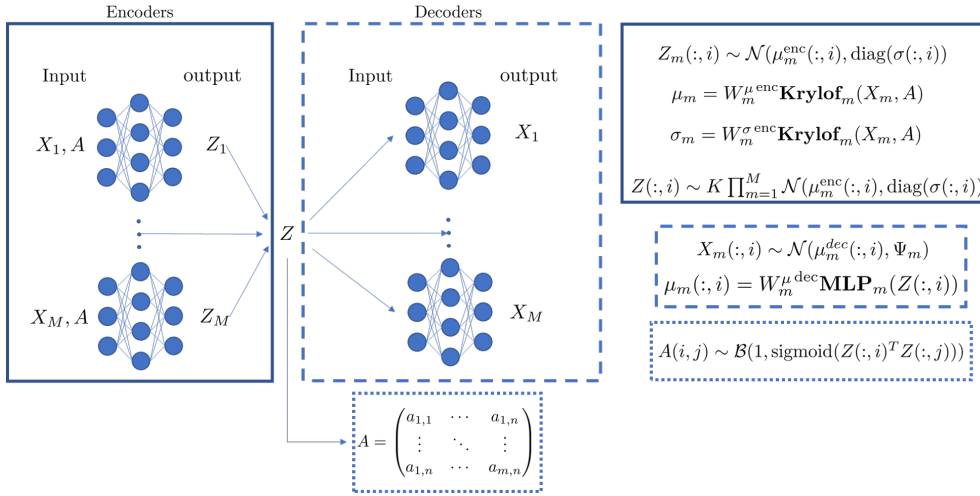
Encoders

Input

output

$X_1, A$

$Z_1$

$X_M, A$

$Z_M$

$Z$

Decoders

Input

output

$X_1$

$X_M$

$A = \begin{pmatrix} a_{1,1} & \cdots & a_{1,n} \\ \vdots & \ddots & \vdots \\ a_{1,n} & \cdots & a_{m,n} \end{pmatrix}$

$Z_m(:,i) \sim \mathcal{N}(\mu_m^{\text{enc}}(:,i), \text{diag}(\sigma(:,i))$

$\mu_m = W_m^{\mu\,\text{enc}}\mathbf{Krylof}_m(X_m, A)$

$\sigma_m = W_m^{\sigma\,\text{enc}}\mathbf{Krylof}_m(X_m, A)$

$Z(:,i) \sim K\prod_{m=1}^{M}\mathcal{N}(\mu_m^{\text{enc}}(:,i), \text{diag}(\sigma(:,i)$

$X_m(:,i) \sim \mathcal{N}(\mu_m^{dec}(:,i), \Psi_m)$

$\mu_m(:,i) = W_m^{\mu\,\text{dec}}\mathbf{MLP}_m(Z(:,i))$

$A(i,j) \sim \mathcal{B}(1, \text{sigmoid}(Z(:,i)^T Z(:,j)))$